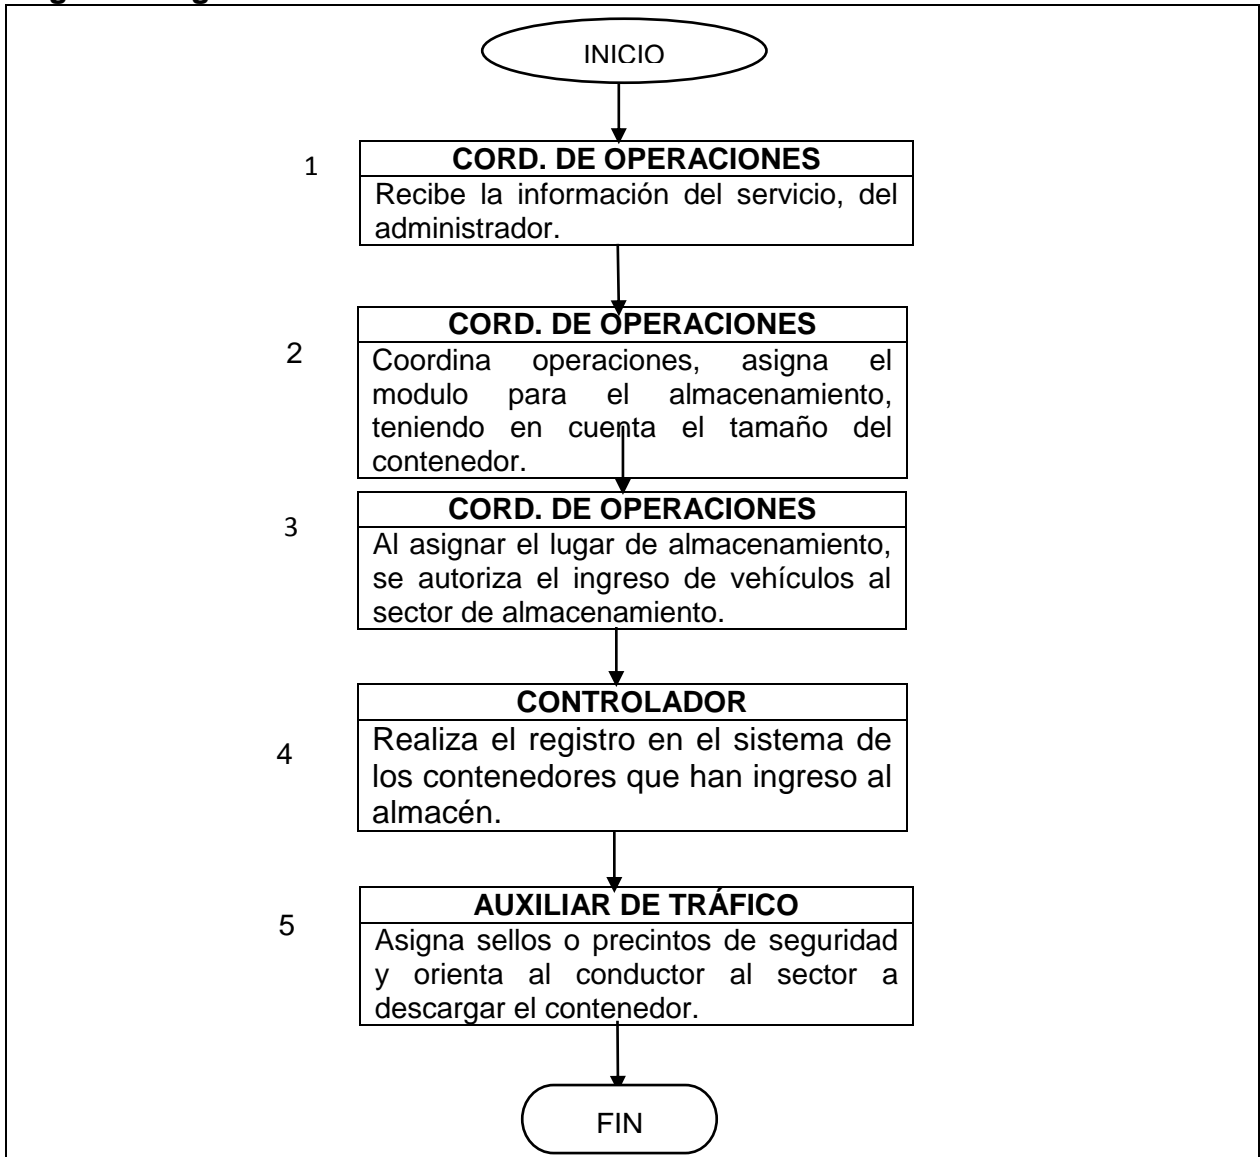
INICIO

1

CORD. DE OPERACIONES

Recibe la información del servicio, del administrador.

2

CORD. DE OPERACIONES

Coordina operaciones, asigna el modulo para el almacenamiento, teniendo en cuenta el tamaño del contenedor.

3

CORD. DE OPERACIONES

Al asignar el lugar de almacenamiento, se autoriza el ingreso de vehículos al sector de almacenamiento.

4

CONTROLADOR

Realiza el registro en el sistema de los contenedores que han ingreso al almacén.

5

AUXILIAR DE TRÁFICO

Asigna sellos o precintos de seguridad y orienta al conductor al sector a descargar el contenedor.

FIN